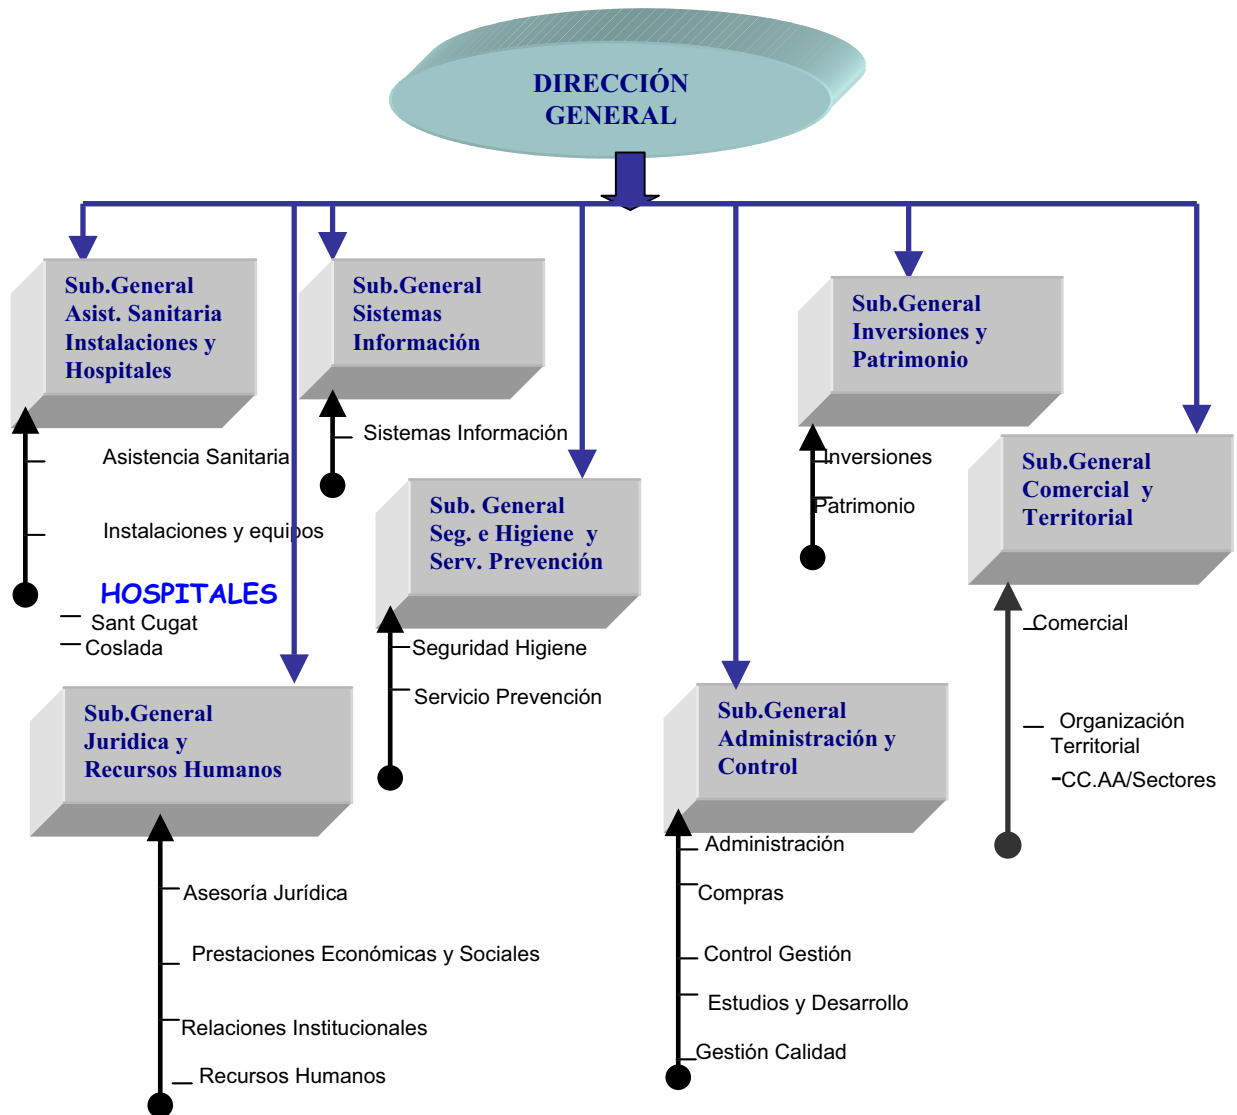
DIRECCIÓN GENERAL

Sub.General Asist. Sanitaria Instalaciones y Hospitales

Asistencia Sanitaria

Instalaciones y equipos

HOSPITALES

Sant Cugat

Coslada

Sub.General Sistemas Información

Sistemas Información

Sub. General Seg. e Higiene y Serv. Prevención

Seguridad Higiene

Servicio Prevención

Sub.General Inversiones y Patrimonio

Inversiones

Patrimonio

Sub.General Comercial y Territorial

Comercial

Organización Territorial

-CC.AA/Sectores

Sub.General Juridica y Recursos Humanos

Asesoría Jurídica

Prestaciones Económicas y Sociales

Relaciones Institucionales

Recursos Humanos

Sub.General Administración y Control

Administración

Compras

Control Gestión

Estudios y Desarrollo

Gestión Calidad